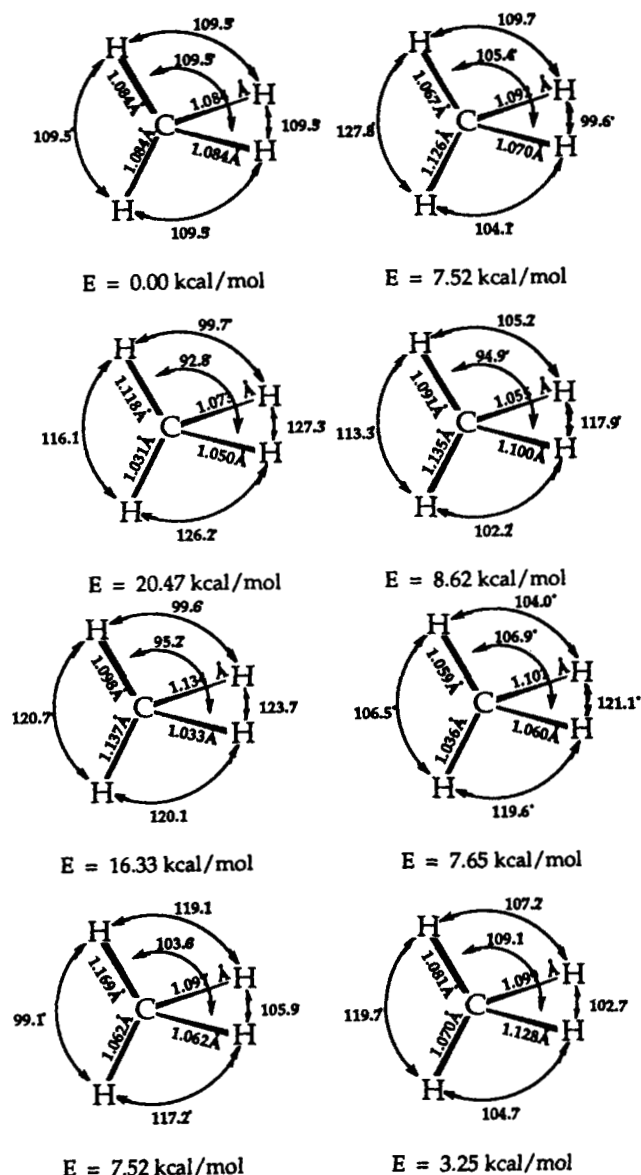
109.5
H
109.5
1.084Å
1.084 Å
H
109.5
109.5
C
1.084Å
1.084Å
H
H
109.5

E = 0.00 kcal/mol

109.7
H
105.4
1.067Å
1.092 Å
H
127.8
99.6°
C
1.126Å
1.070Å
H
H
104.1

E = 7.52 kcal/mol

99.7
H
92.8
1.118Å
1.073 Å
H
116.1
127.3
C
1.031Å
1.050Å
H
H
126.2

E = 20.47 kcal/mol

105.2
H
94.9
1.091Å
1.055 Å
H
113.3
117.9
C
1.135Å
1.100Å
H
H
102.2

E = 8.62 kcal/mol

99.6
H
95.2
1.098Å
1.13 Å
H
120.7
123.7
C
1.137Å
1.033Å
H
H
120.1

E = 16.33 kcal/mol

104.0°
H
106.9°
1.059Å
1.101 Å
H
106.5°
121.1°
C
1.036Å
1.060Å
H
H
119.6°

E = 7.65 kcal/mol

119.1
H
103.6
1.169Å
1.097 Å
H
99.1
105.9
C
1.062Å
1.062Å
H
H
117.2

E = 7.52 kcal/mol

107.2
H
109.1
1.081Å
1.099 Å
H
119.7
102.7
C
1.070Å
1.128Å
H
H
104.7

E = 3.25 kcal/mol